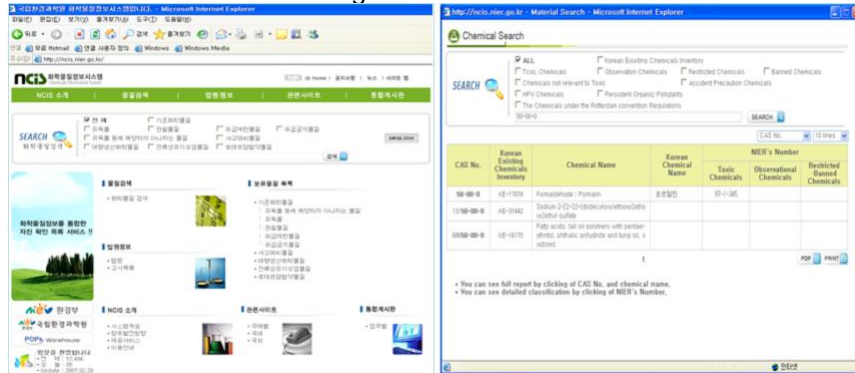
국립환경과학원 화학물질정보시스템입니다. - Microsoft Internet Explorer

파일(F) 편집(E) 보기(V) 즐겨찾기(A) 도구(T) 도움말(H)

뒤로 검색 즐겨찾기

연결 무료 Hotmail 연결 사용자 정의 Windows Windows Media

주소(D) http://ncis.nier.go.kr/

NCIS 화학물질정보시스템

홈 Home | 공지사항 | 뉴스 | 사이트 맵

NCIS 소개 | 물질정보 | 법령정보 | 관련사이트 | 통합게시판

SEARCH 화학물질검색

전 체 기존화학물질 유독물 관찰물질 취급제한물질 취급금지물질 유독물 등에 해당하지 아니하는 물질 사고대비물질 유해성심사화학물질 잔류성유기오염물질 로테르담협약물질

ENGLISH

검색

화학물질정보를 통합한 자원 확인 목록 서비스 !!

물질검색

• 화학물질 검색

보유물질 목록

• 기존화학물질
• 유독물
• 유독물 등에 해당하지 아니하는 물질
• 관찰물질
• 취급제한물질
• 취급금지물질
• 사고대비물질
• 유해성심사화학물질
• 잔류성유기오염물질
• 로테르담협약물질

법령정보

• 법령
• 고시목록

NCIS 소개

• 시스템개요
• 정부부처안내
• 이용서비스
• 이용안내

관련사이트

• 국내법
• 국내
• 국외

통합게시판

• 공지사항

환경부

국립환경과학원

POPs Warehouse

방문을 환영합니다
Update : 2007.02.28

http://ncis.nier.go.kr - Material Search - Microsoft Internet Explorer

Chemical Search

SEARCH

ALL
Korean Existing Chemicals Inventory
Toxic Chemicals
Observation Chemicals
Restricted Chemicals
Banned Chemicals
Chemicals not relevant to Toxic
Accident Precaution Chemicals
HPV Chemicals
Persistent Organic Pollutants
The Chemicals under the Rotterdam convention Regulations

50-00-0

SEARCH

CAS No. 10 lines

| CAS No. | Korean Existing Chemicals Inventory | Chemical Name | Korean Chemical Name | NIER's Number | | |
|---|---|---|---|---|---|---|
| | | | | Toxic Chemicals | Observational Chemicals | Restricted Banned Chemicals |
| 50-00-0 | KE-17074 | Formaldehyde ; Formalin | 포름알데히드 | 97-1-345 | | |
| 50-00-0 | KE-00482 | Sodium 2-[2-(2-(dodecyloxy)ethoxy)ethoxy]ethyl sulfate | | | | |
| 50-00-0 | KE-08770 | Fatty acids, tall oil polymers with pentaerythritol, phthalic anhydride and tung oil, reduced | | | | |

1

PDF PRINT

• You can see full report by clicking of CAS No. and chemical name.
• You can see detailed classification by clicking of NIER's Number.

인터넷